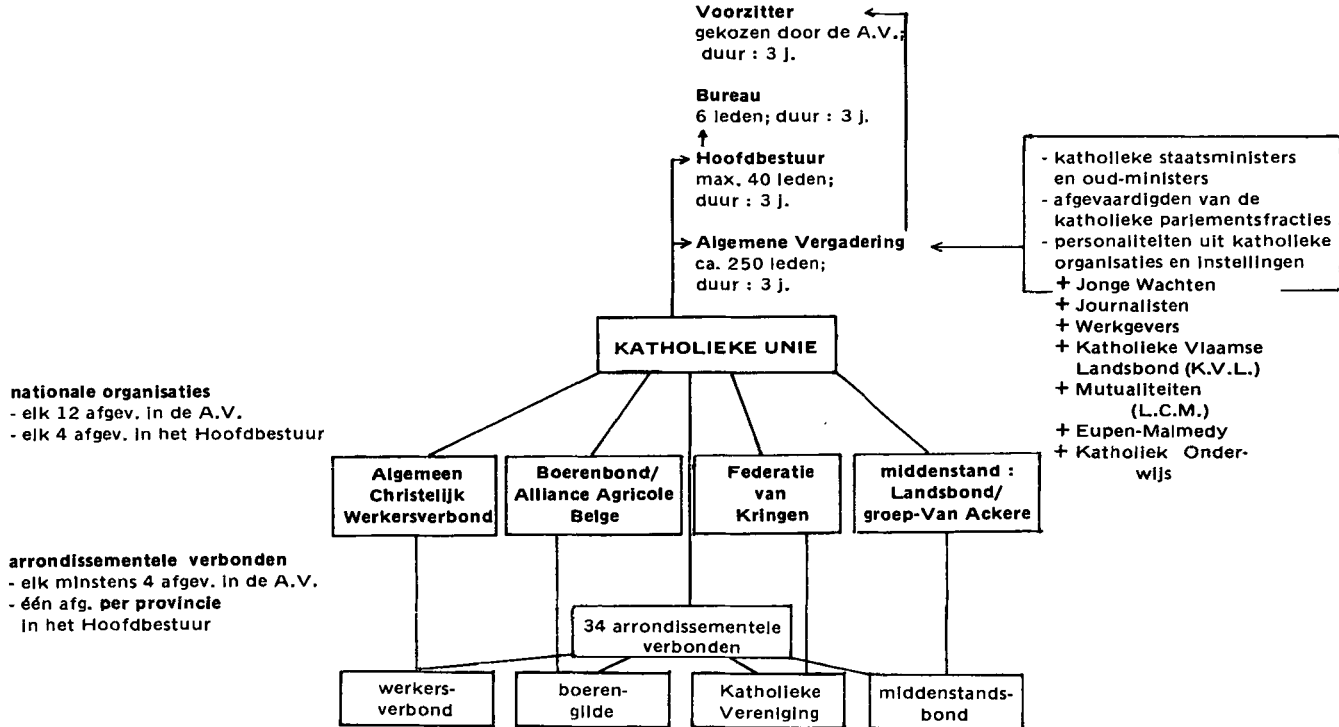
**Voorzitter**
gekozen door de A.V.;
duur : 3 j.

**Bureau**
6 leden; duur : 3 j.

**Hoofdbestuur**
max. 40 leden;
duur : 3 j.

**Algemene Vergadering**
ca. 250 leden;
duur : 3 j.

- katholieke staatsministers en oud-ministers
- afgevaardigden van de katholieke parlementsfracties
- personaliteiten uit katholieke organisaties en instellingen
+ Jonge Wachten
+ Journalisten
+ Werkgevers
+ Katholieke Vlaamse Landsbond (K.V.L.)
+ Mutualiteiten (L.C.M.)
+ Eupen-Malmedy
+ Katholiek Onderwijs

KATHOLIEKE UNIE

**nationale organisaties**
- elk 12 afgev. in de A.V.
- elk 4 afgev. in het Hoofdbestuur

Algemeen Christelijk Werkersverbond

Boerenbond/ Alliance Agricole Belge

Federatie van Kringen

middenstand : Landsbond/ groep-Van Ackere

**arrondissementele verbonden**
- elk minstens 4 afgev. in de A.V.
- één afg. per provincie in het Hoofdbestuur

34 arrondissementele verbonden

werkersverbond

boerengilde

Katholieke Vereniging

middenstandsbond